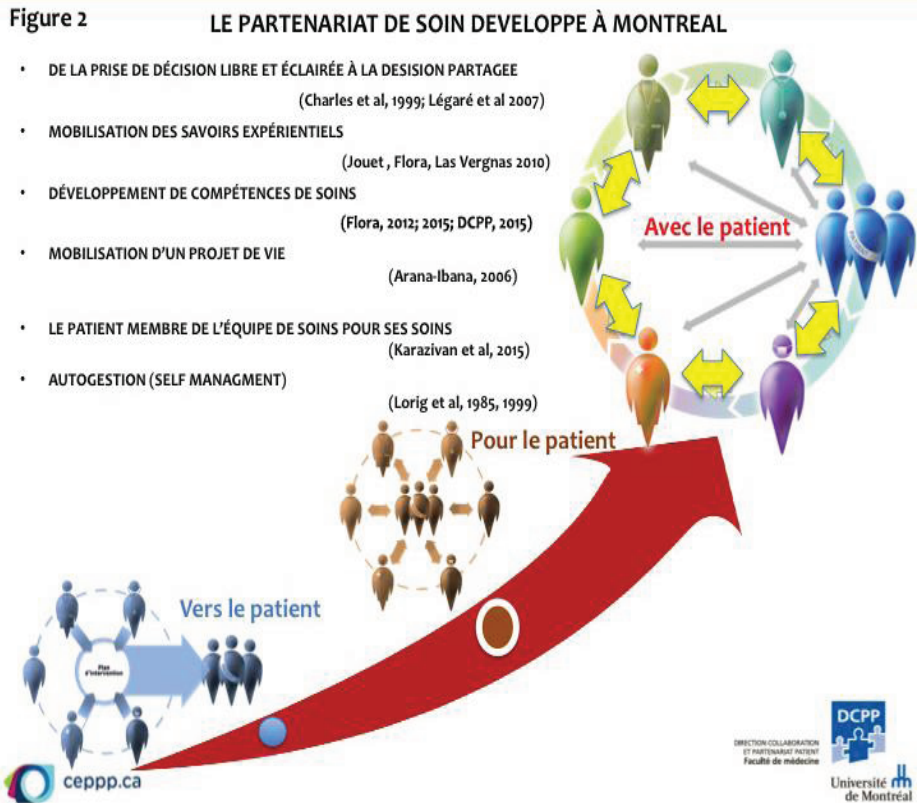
Figure 2

LE PARTENARIAT DE SOIN DEVELOPPE À MONTREAL

• DE LA PRISE DE DÉCISION LIBRE ET ÉCLAIRÉE À LA DESISION PARTAGEE

(Charles et al, 1999; Légaré et al 2007)

• MOBILISATION DES SAVOIRS EXPÉRIENTIELS

(Jouet , Flora, Las Vergnas 2010)

• DÉVELOPPEMENT DE COMPÉTENCES DE SOINS

(Flora, 2012; 2015; DCPP, 2015)

• MOBILISATION D'UN PROJET DE VIE

(Arana-Ibana, 2006)

• LE PATIENT MEMBRE DE L'ÉQUIPE DE SOINS POUR SES SOINS

(Karazivan et al, 2015)

• AUTOGESTION (SELF MANAGMENT)

(Lorig et al, 1985, 1999)

Avec le patient

Pour le patient

Vers le patient

Plan d'intervention

ceppp.ca

DIRECTION COLLABORATION ET PARTENARIAT PATIENT Faculté de médecine

DCPP

Université de Montréal